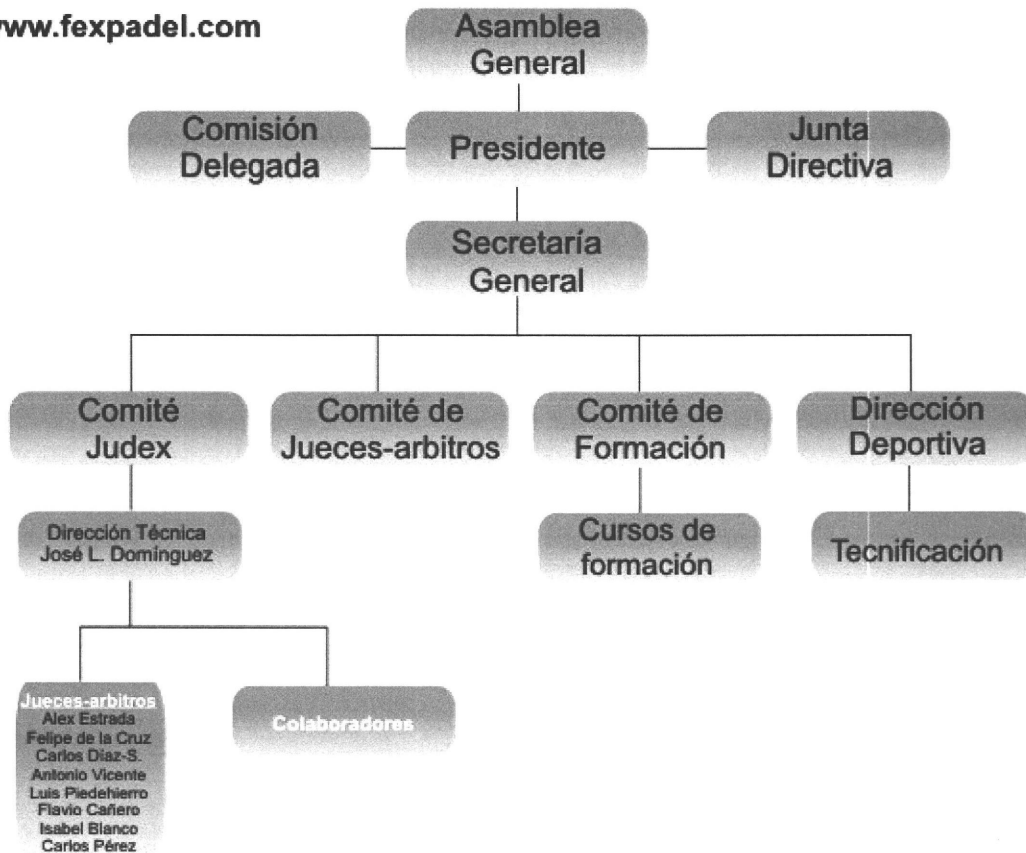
www.fexpadel.com

Asamblea General

Comisión Delegada

Presidente

Junta Directiva

Secretaría General

Comité Judex

Comité de Jueces-arbitros

Comité de Formación

Dirección Deportiva

Dirección Técnica José L. Domínguez

Cursos de formación

Tecnificación

Jueces-arbitros
Alex Estrada
Felipe de la Cruz
Carlos Díaz-S.
Antonio Vicente
Luis Piedehierro
Flavio Cañero
Isabel Blanco
Carlos Pérez

Colaboradores